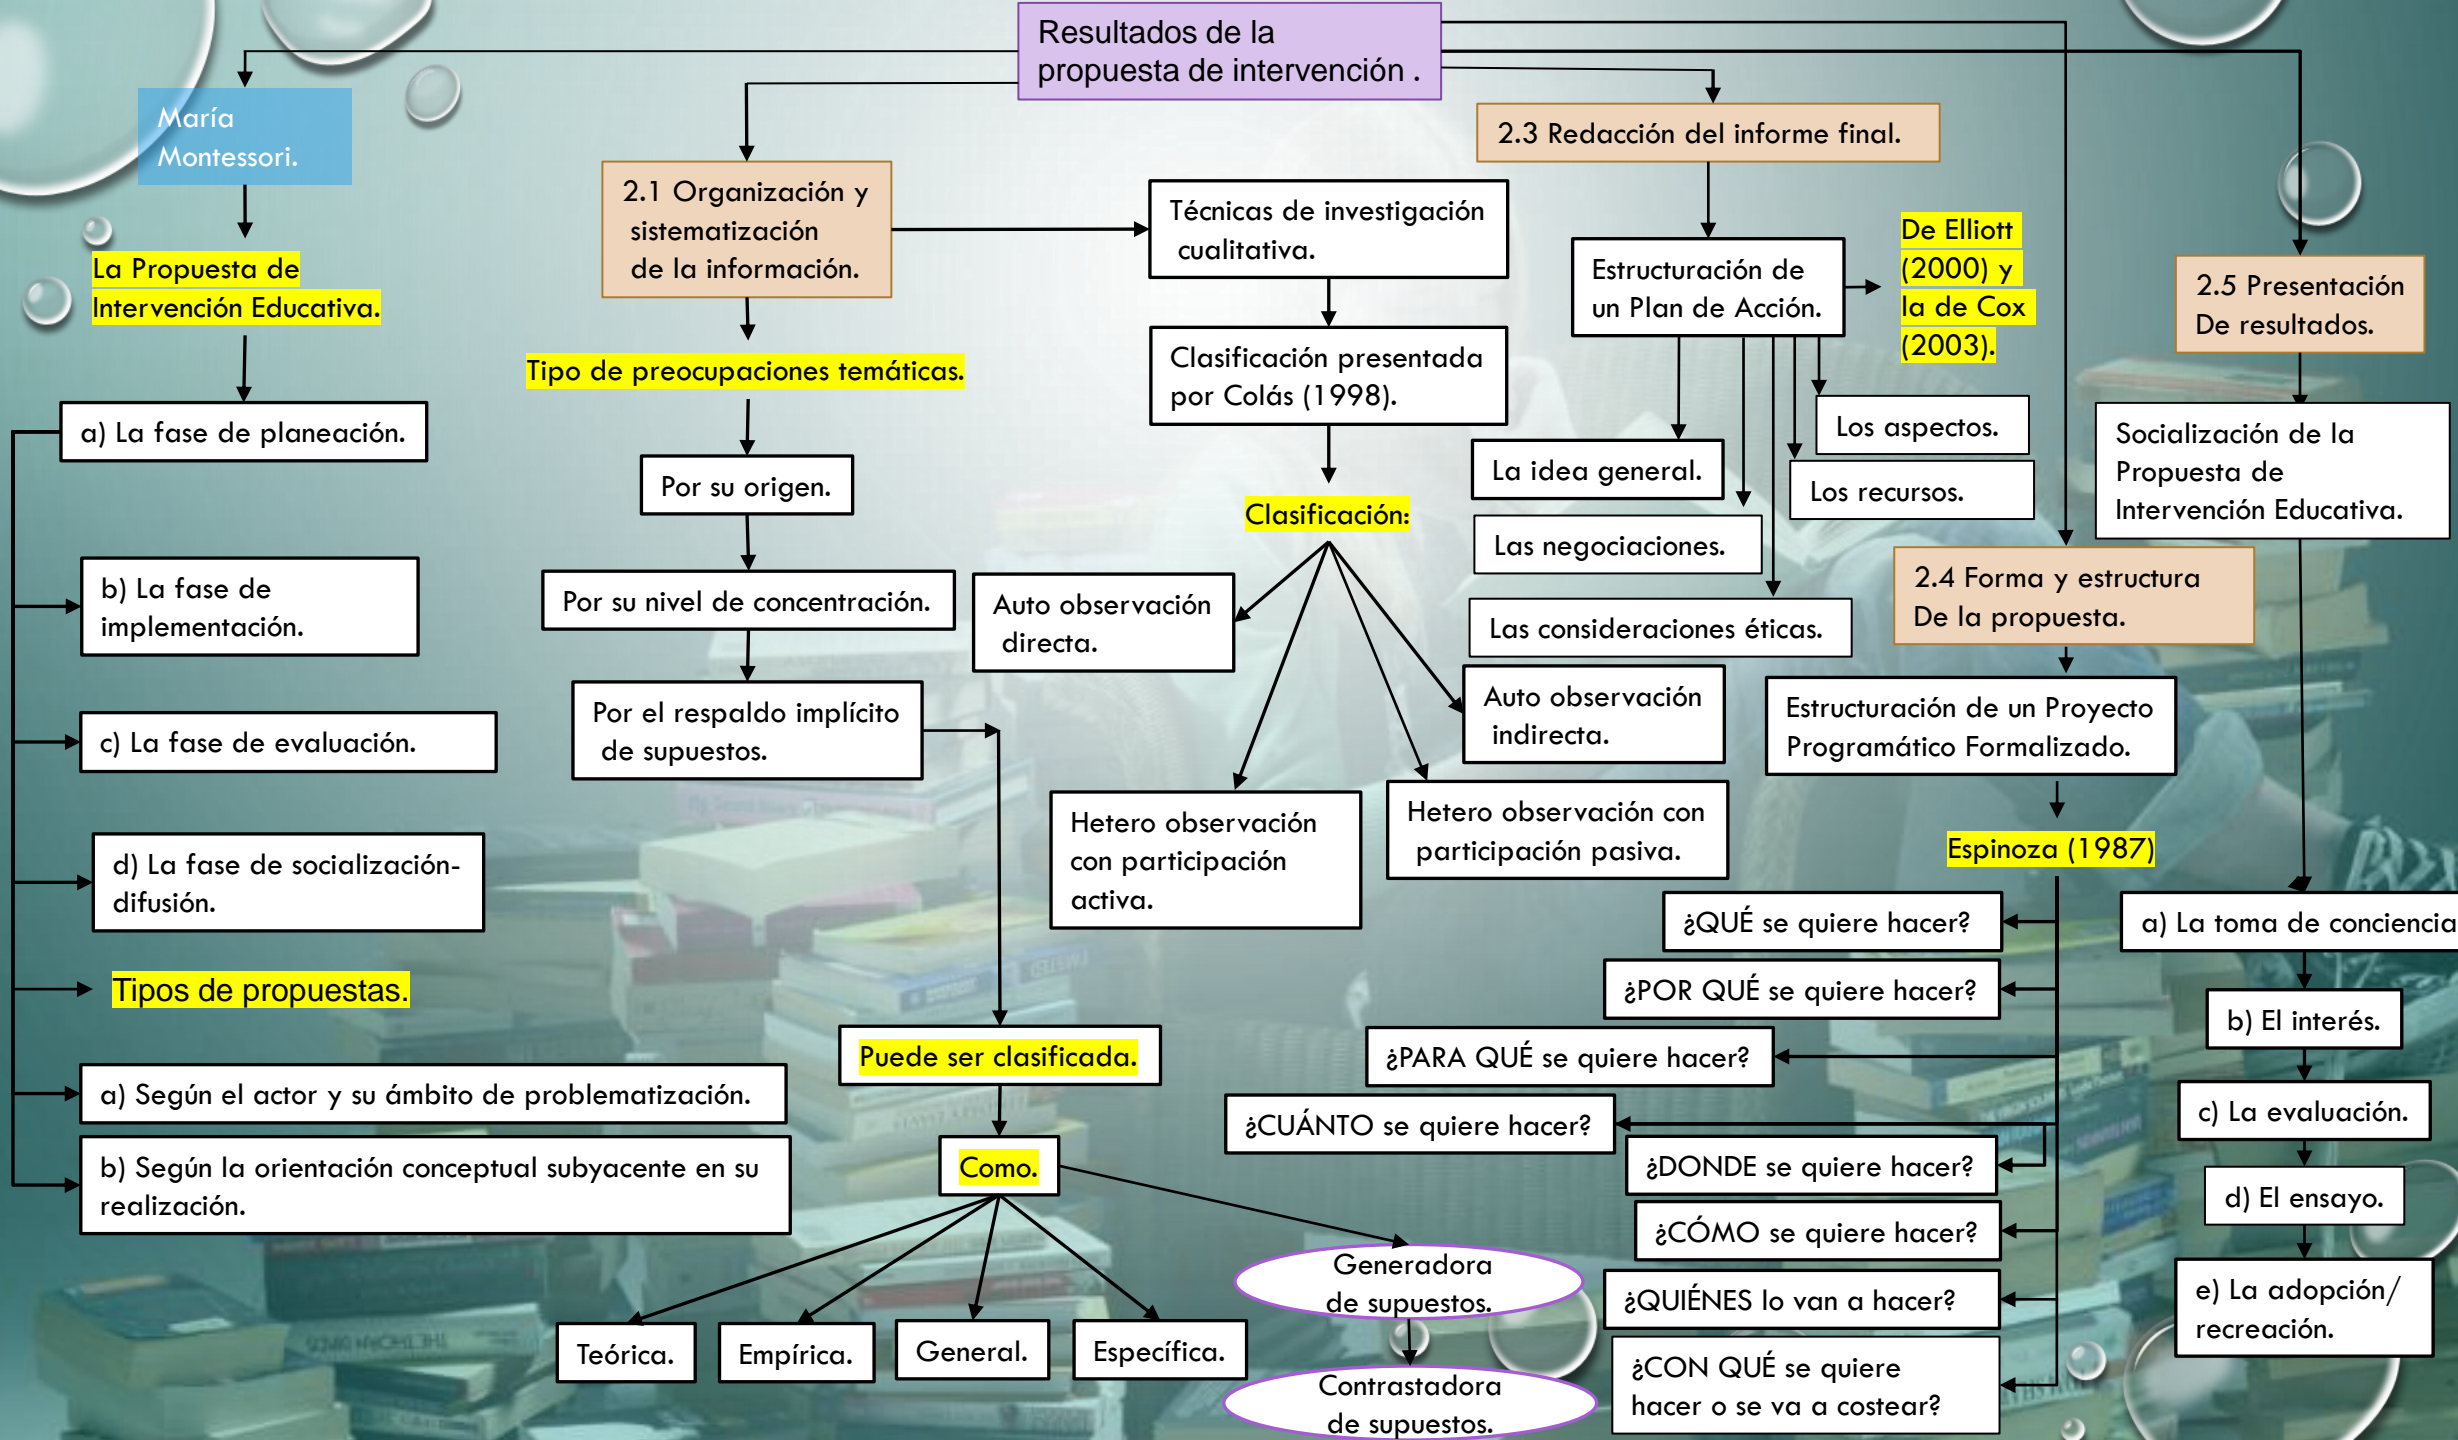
Resultados de la propuesta de intervención .

María Montessori.

La Propuesta de Intervención Educativa.

a) La fase de planeación.

b) La fase de implementación.

c) La fase de evaluación.

d) La fase de socialización-difusión.

Tipos de propuestas.

a) Según el actor y su ámbito de problematización.

b) Según la orientación conceptual subyacente en su realización.

2.1 Organización y sistematización de la información.

Tipo de preocupaciones temáticas.

Por su origen.

Por su nivel de concentración.

Por el respaldo implícito de supuestos.

Puede ser clasificada.

Como.

Teórica.

Empírica.

General.

Específica.

Generadora de supuestos.

Contrastadora de supuestos.

Técnicas de investigación cualitativa.

Clasificación presentada por Colás (1998).

Clasificación:

Auto observación directa.

Hetero observación con participación activa.

Hetero observación con participación pasiva.

Auto observación indirecta.

2.3 Redacción del informe final.

Estructuración de un Plan de Acción.

De Elliott (2000) y la de Cox (2003).

Los aspectos.

Los recursos.

La idea general.

Las negociaciones.

Las consideraciones éticas.

2.5 Presentación De resultados.

Socialización de la Propuesta de Intervención Educativa.

2.4 Forma y estructura De la propuesta.

Estructuración de un Proyecto Programático Formalizado.

Espinoza (1987)

¿QUÉ se quiere hacer?

¿POR QUÉ se quiere hacer?

¿PARA QUÉ se quiere hacer?

¿CUÁNTO se quiere hacer?

¿DONDE se quiere hacer?

¿CÓMO se quiere hacer?

¿QUIÉNES lo van a hacer?

¿CON QUÉ se quiere hacer o se va a costear?

a) La toma de conciencia

b) El interés.

c) La evaluación.

d) El ensayo.

e) La adopción/ recreación.